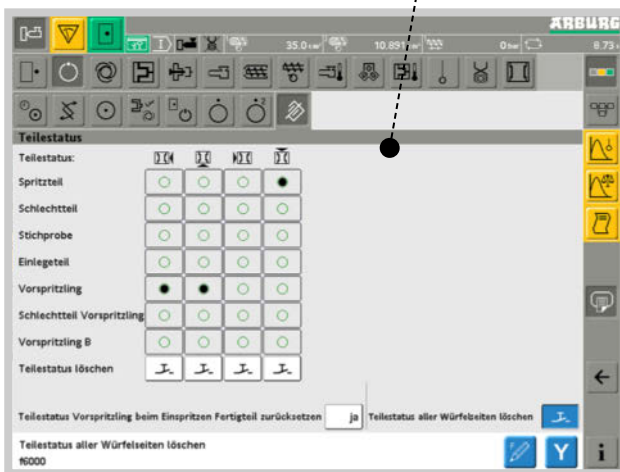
ARBURG

35.0 10.891 0 8.73

Teilestatus

Teilestatus:

| | | | | |
|---|---|---|---|---|
| Spritzteil | ○ | ○ | ○ | ● |
| Schlechtteil | ○ | ○ | ○ | ○ |
| Stichprobe | ○ | ○ | ○ | ○ |
| Einlegeteil | ○ | ○ | ○ | ○ |
| Vorspritzling | ● | ● | ○ | ○ |
| Schlechtteil Vorspritzling | ○ | ○ | ○ | ○ |
| Vorspritzling B | ○ | ○ | ○ | ○ |
| Teilestatus löschen | | | | |

Teilestatus Vorspritzling beim Einspritzen Fertigteil zurücksetzen ja

Teilestatus aller Würfelseiten löschen

Teilestatus aller Würfelseiten löschen
f6000

Y

i